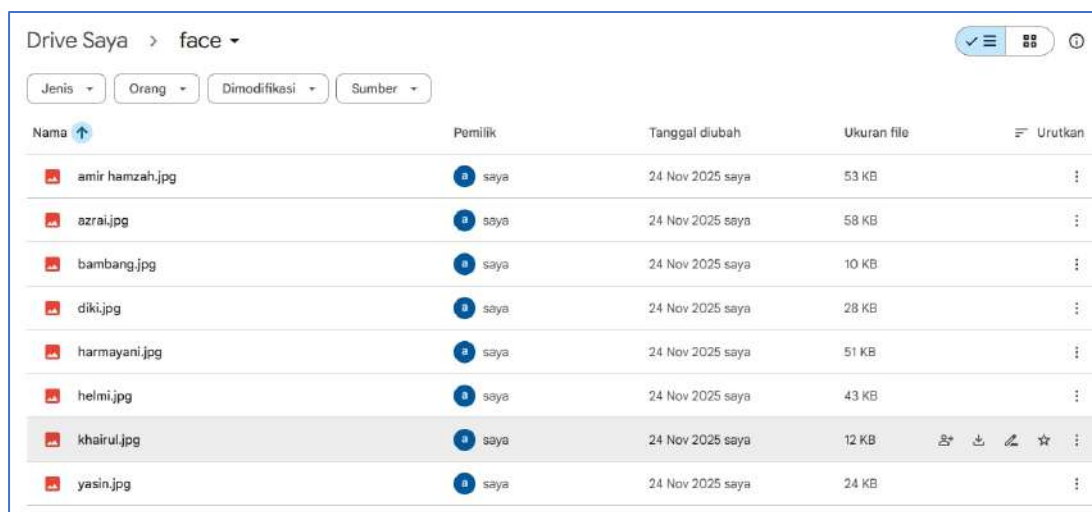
Drive Saya > face

Jenis | Orang | Dimodifikasi | Sumber

| Nama ↑ | Pemilik | Tanggal diubah | Ukuran file | Urutkan |
|---|---|---|---|---|
| amir hamzah.jpg | a saya | 24 Nov 2025 saya | 53 KB | |
| azrai.jpg | a saya | 24 Nov 2025 saya | 58 KB | |
| bambang.jpg | a saya | 24 Nov 2025 saya | 10 KB | |
| diki.jpg | a saya | 24 Nov 2025 saya | 28 KB | |
| harmayani.jpg | a saya | 24 Nov 2025 saya | 51 KB | |
| helmi.jpg | a saya | 24 Nov 2025 saya | 43 KB | |
| khairul.jpg | a saya | 24 Nov 2025 saya | 12 KB | |
| yasin.jpg | a saya | 24 Nov 2025 saya | 24 KB | |